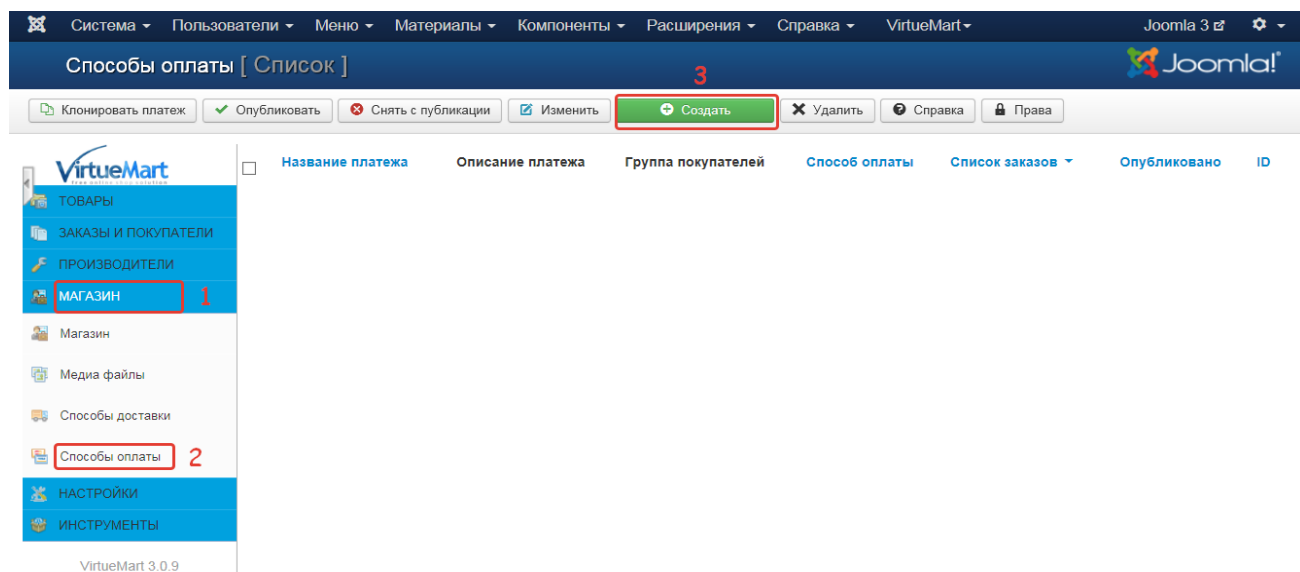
Система ▾ Пользователи ▾ Меню ▾ Материалы ▾ Компоненты ▾ Расширения ▾ Справка ▾ VirtueMart ▾ Joomla 3

Способы оплаты [ Список ]

Joomla!

3

Клонировать платеж | Опубликовать | Снять с публикации | Изменить | Создать | Удалить | Справка | Права

VirtueMart
free online shop solution

ТОВАРЫ
ЗАКАЗЫ И ПОКУПАТЕЛИ
ПРОИЗВОДИТЕЛИ
МАГАЗИН 1
Магазин
Медиа файлы
Способы доставки
Способы оплаты 2
НАСТРОЙКИ
ИНСТРУМЕНТЫ

VirtueMart 3.0.9

| | Название платежа | Описание платежа | Группа покупателей | Способ оплаты | Список заказов | Опубликовано | ID |
|---|---|---|---|---|---|---|---|